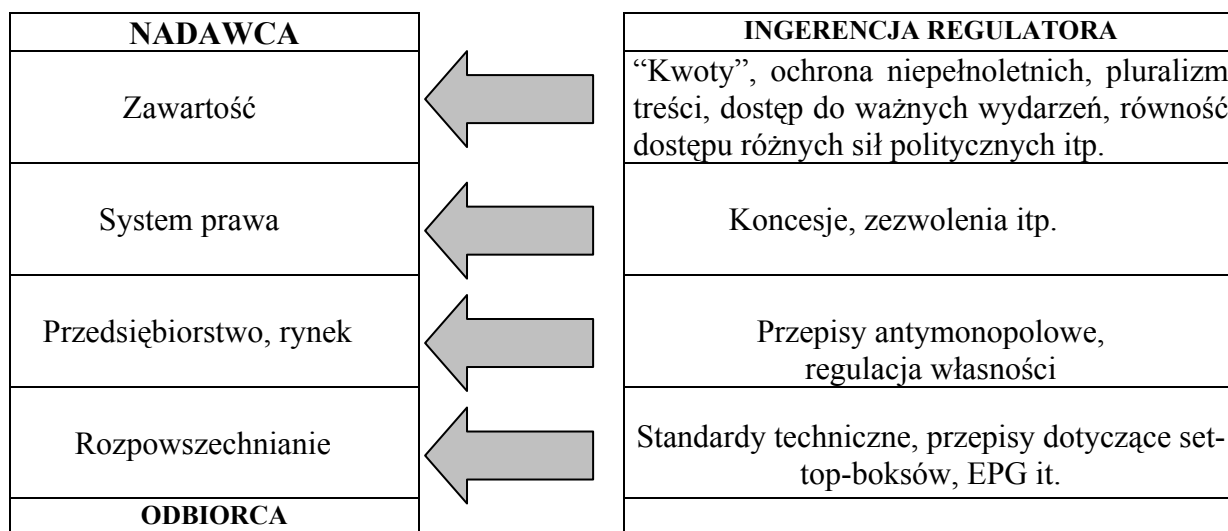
| NADAWCA | INGERENCJA REGULATORA |
|---|---|
| Zawartość | "Kwoty", ochrona niepełnoletnich, pluralizm treści, dostęp do ważnych wydarzeń, równość dostępu różnych sił politycznych itp. |
| System prawa | Koncesje, zezwolenia itp. |
| Przedsiębiorstwo, rynek | Przepisy antymonopolowe, regulacja własności |
| Rozpowszechnianie | Standardy techniczne, przepisy dotyczące set-top-boksów, EPG it. |
| ODBIORCA | |